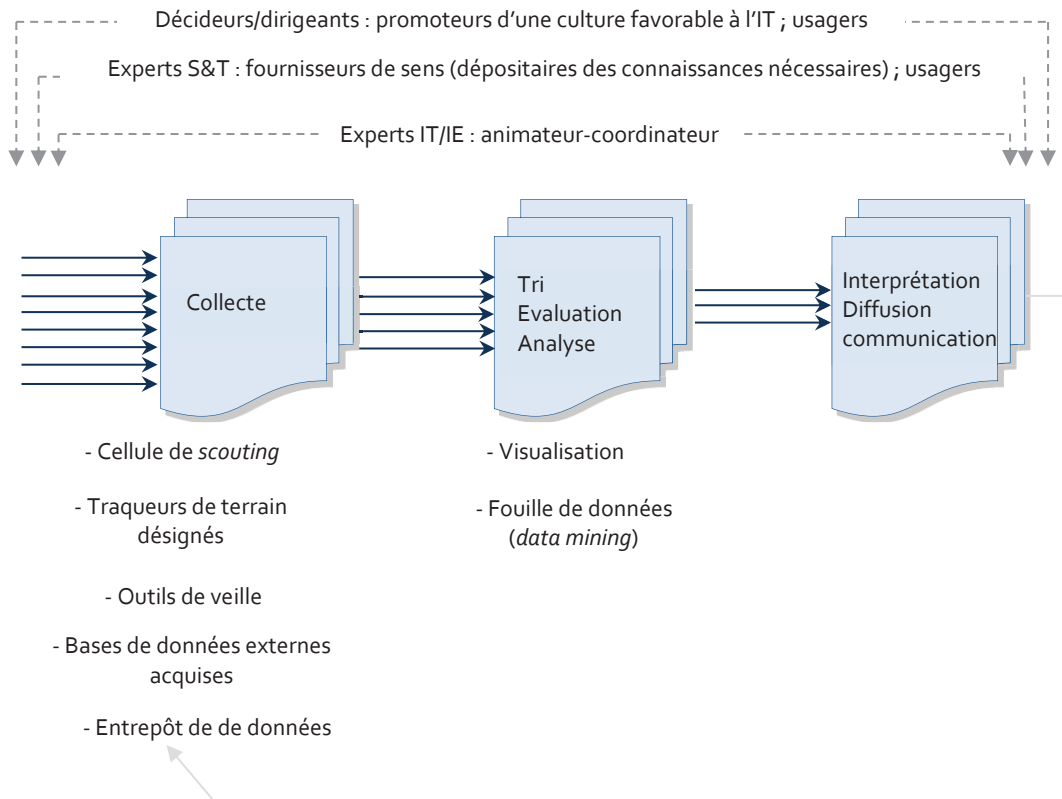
Décideurs/dirigeants : promoteurs d'une culture favorable à l'IT ; usagers

Experts S&T : fournisseurs de sens (dépositaires des connaissances nécessaires) ; usagers

Experts IT/IE : animateur-coordinateur

Collecte

Tri
Evaluation
Analyse

Interprétation
Diffusion
communication

- Cellule de *scouting*

- Traqueurs de terrain désignés

- Outils de veille

- Bases de données externes acquises

- Entrepôt de de données

- Visualisation

- Fouille de données (*data mining*)